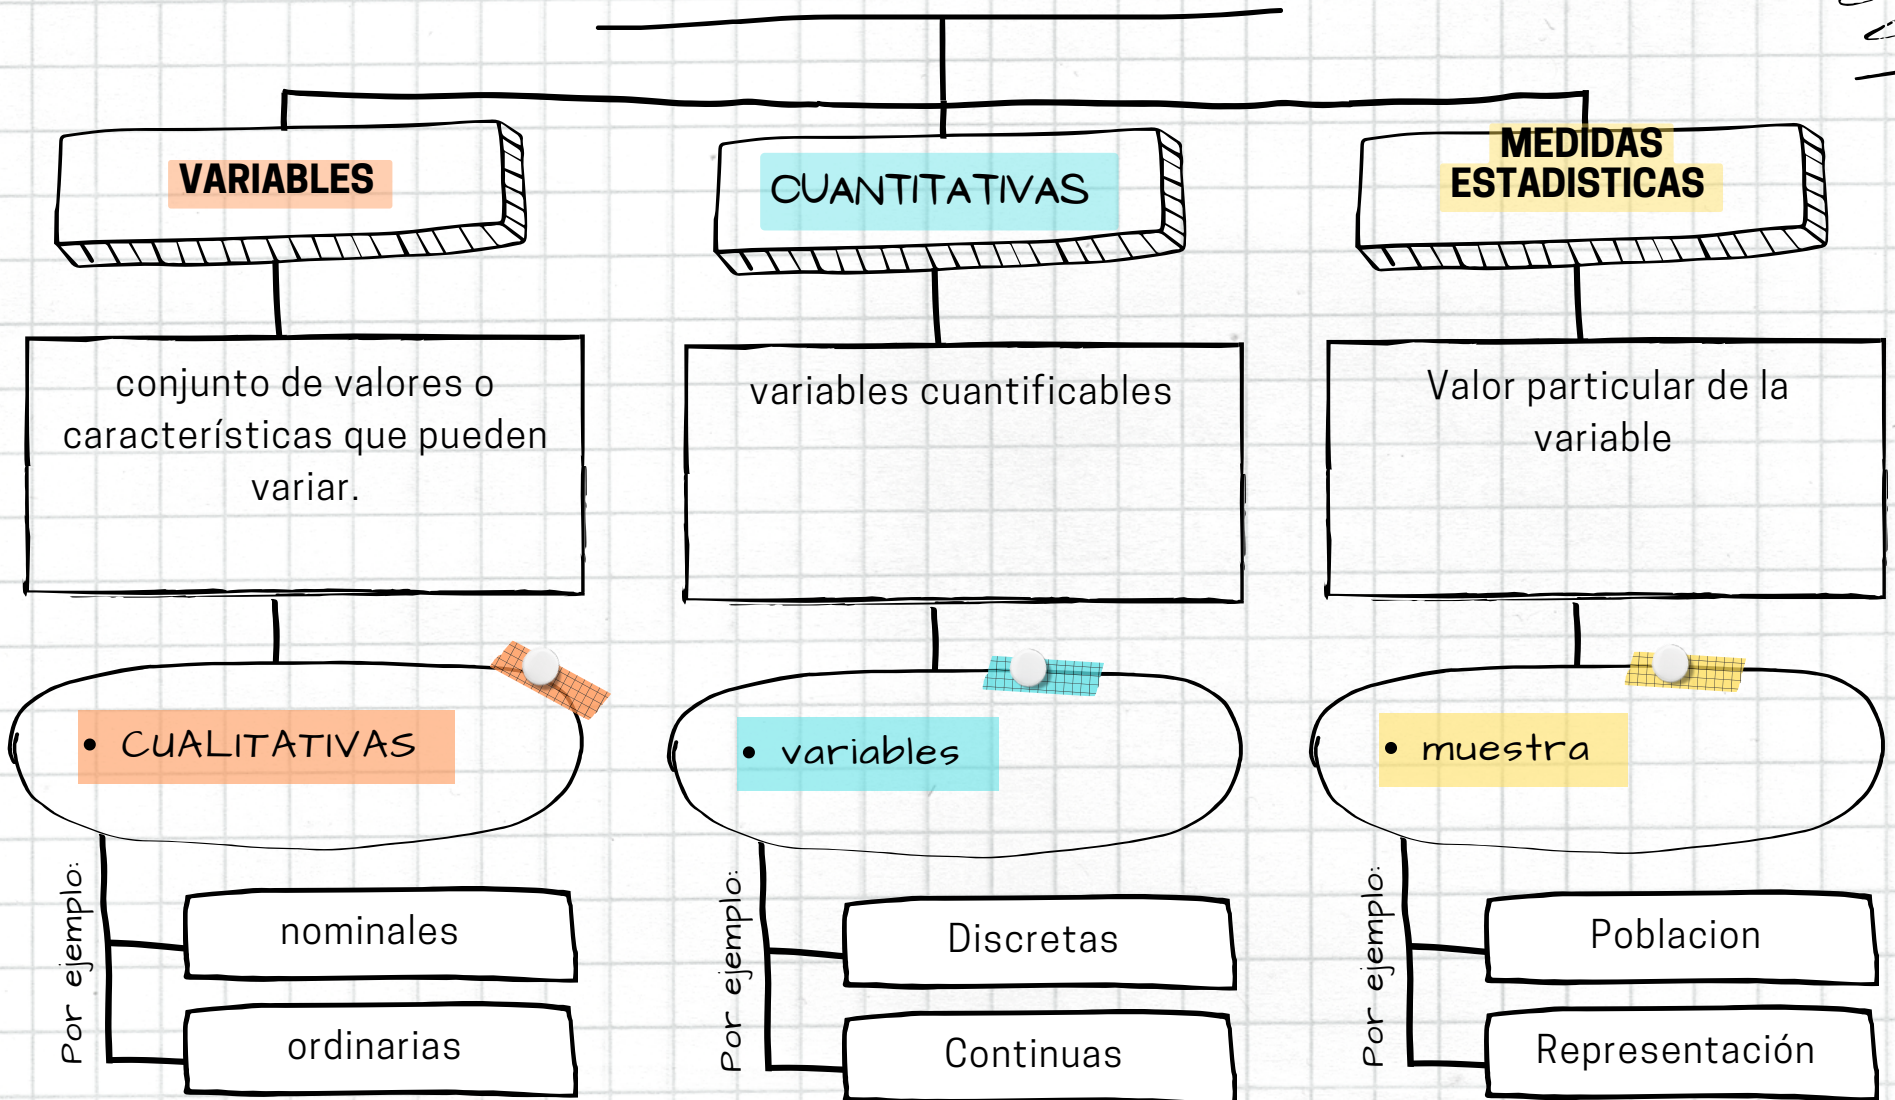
VARIABLES

CUANTITATIVAS

MEDIDAS ESTADISTICAS

conjunto de valores o características que pueden variar.

variables cuantificables

Valor particular de la variable

• CUALITATIVAS

• variables

• muestra

Por ejemplo:

nominales

ordinarias

Por ejemplo:

Discretas

Continuas

Por ejemplo:

Poblacion

Representación